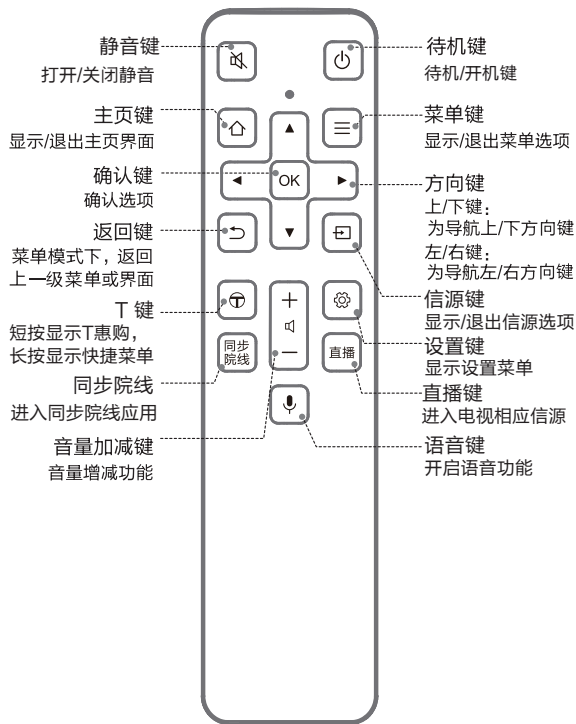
静音键
打开/关闭静音

主页键
显示/退出主页界面

确认键
确认选项

返回键
菜单模式下，返回上一级菜单或界面

T 键
短按显示T惠购，长按显示快捷菜单

同步院线
进入同步院线应用

音量加减键
音量增减功能

待机键
待机/开机键

菜单键
显示/退出菜单选项

方向键
上/下键：
为导航上/下方向键
左/右键：
为导航左/右方向键

信源键
显示/退出信源选项

设置键
显示设置菜单

直播键
进入电视相应信源

语音键
开启语音功能

OK
同步院线
直播
+
—